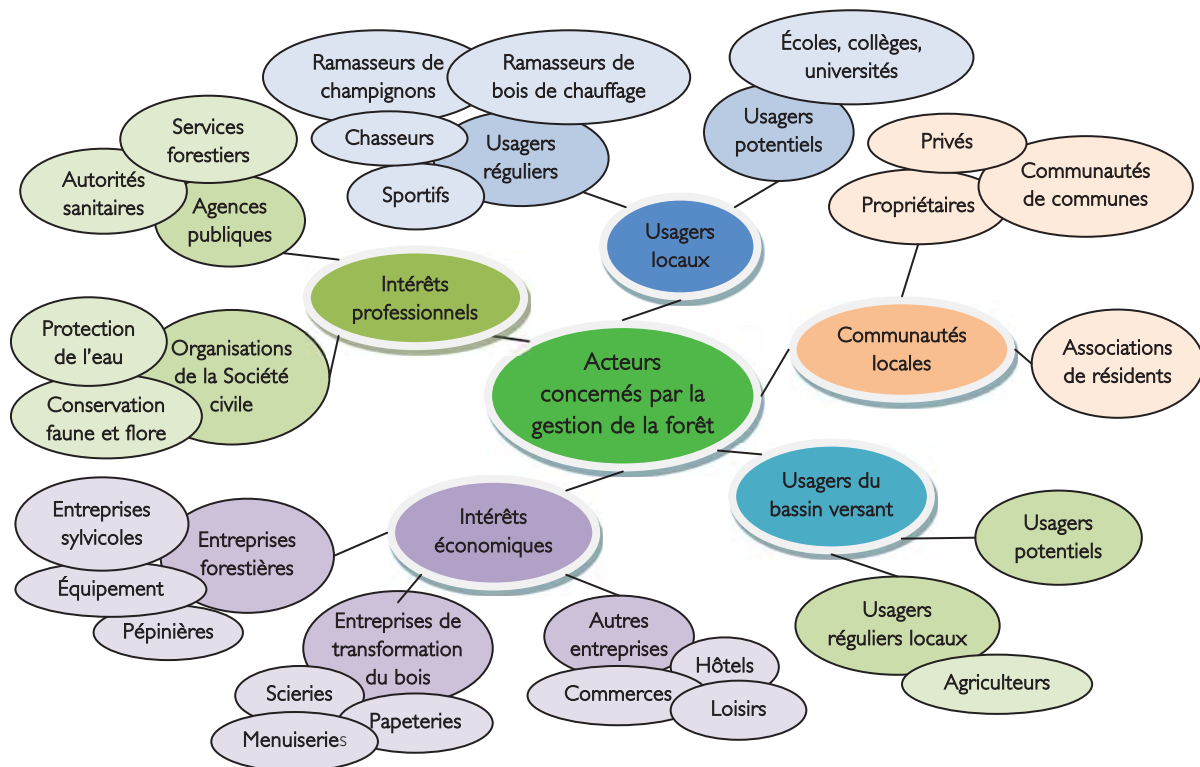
Acteurs concernés par la gestion de la forêt

Usagers locaux

Usagers réguliers

Ramasseurs de champignons

Ramasseurs de bois de chauffage

Chasseurs

Sportifs

Usagers potentiels

Écoles, collèges, universités

Communautés locales

Propriétaires

Privés

Communautés de communes

Associations de résidents

Usagers du bassin versant

Usagers potentiels

Usagers réguliers locaux

Agriculteurs

Intérêts économiques

Entreprises forestières

Entreprises sylvicoles

Équipement

Pépinières

Entreprises de transformation du bois

Scieries

Menuiseries

Papeteries

Autres entreprises

Hôtels

Commerces

Loisirs

Intérêts professionnels

Agences publiques

Services forestiers

Autorités sanitaires

Organisations de la Société civile

Protection de l'eau

Conservation faune et flore